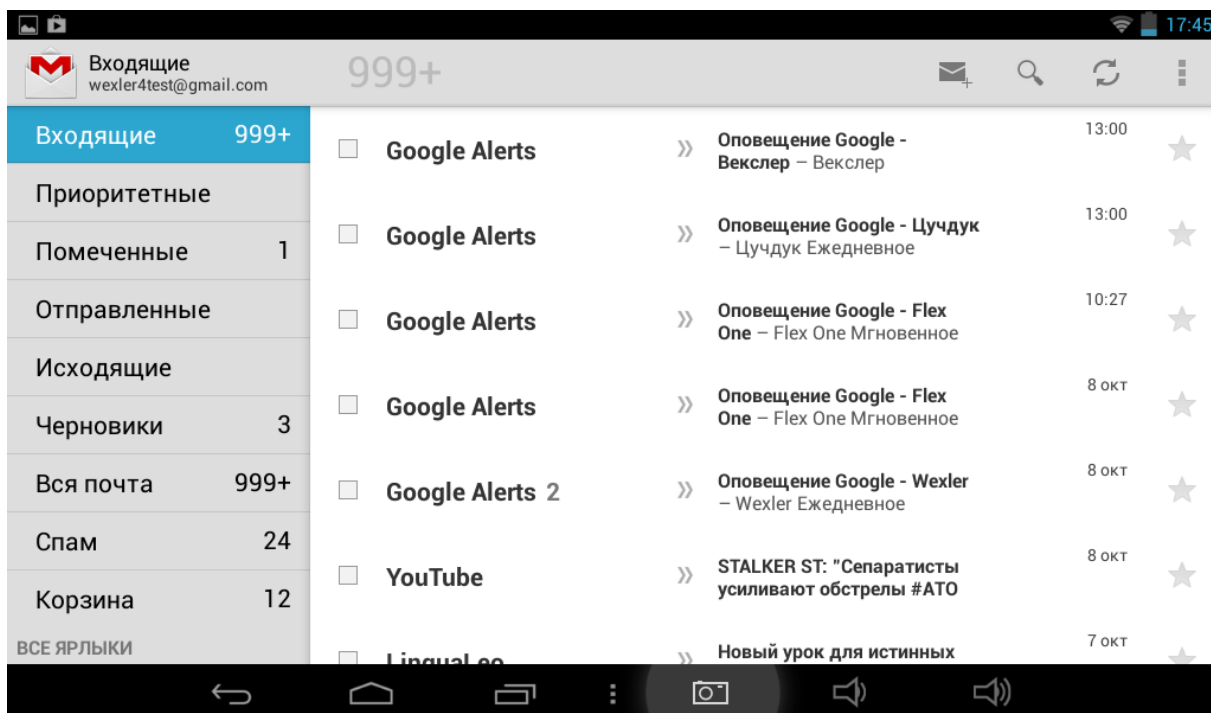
17:45

Входящие
wexler4test@gmail.com

999+

| Входящие | 999+ |
|---|---|
| Приоритетные | |
| Помеченные | 1 |
| Отправленные | |
| Исходящие | |
| Черновики | 3 |
| Вся почта | 999+ |
| Спам | 24 |
| Корзина | 12 |

ВСЕ ЯРЛЫКИ

| | | |
|---|---|---|
| Google Alerts | Оповещение Google - Векслер – Векслер | 13:00 |
| Google Alerts | Оповещение Google - Цучдук – Цучдук Ежедневное | 13:00 |
| Google Alerts | Оповещение Google - Flex One – Flex One Мгновенное | 10:27 |
| Google Alerts | Оповещение Google - Flex One – Flex One Мгновенное | 8 окт |
| Google Alerts 2 | Оповещение Google - Wexler – Wexler Ежедневное | 8 окт |
| YouTube | STALKER ST: "Сепаратисты усиливают обстрелы #АТО | 8 окт |
| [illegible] | Новый урок для истинных | 7 окт |